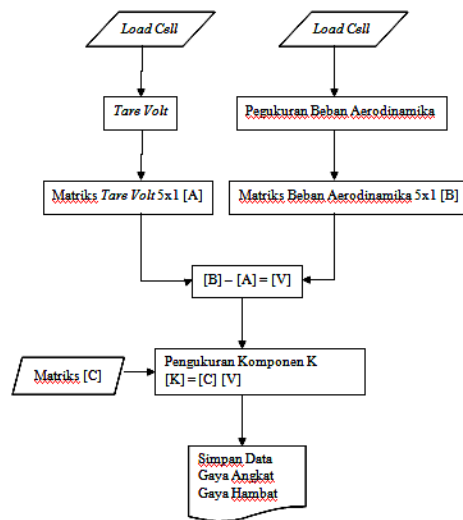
Load Cell

Load Cell

Tare Volt

Pegukuran Beban Aerodinamika

Matriks Tare Volt 5x1 [A]

Matriks Beban Aerodinamika 5x1 [B]

[B] – [A] = [V]

Matriks [C]

Pengukuran Komponen K
[K] = [C] [V]

Simpan Data
Gaya Angkat
Gaya Hambat